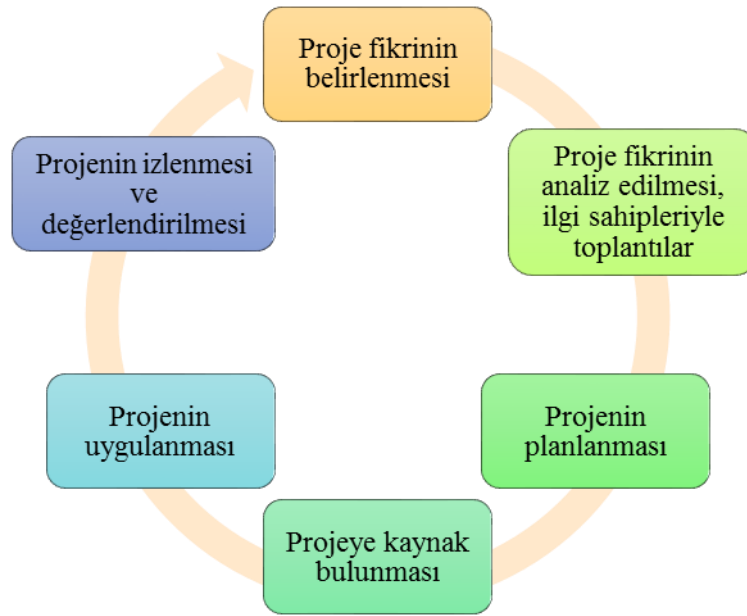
Proje fikrinin belirlenmesi

Proje fikrinin analiz edilmesi, ilgi sahipleriyle toplantılar

Projenin planlanması

Projeye kaynak bulunması

Projenin uygulanması

Projenin izlenmesi ve değerlendirilmesi